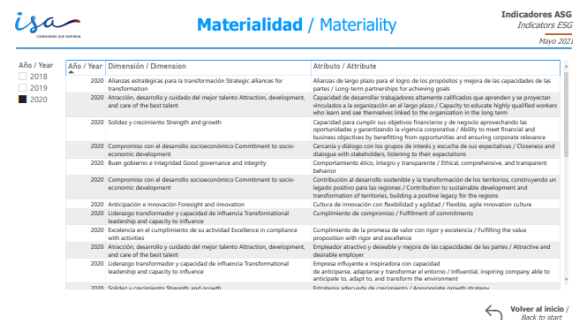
isa
Conexiones que inspiran

Materialidad / Materiality

Indicadores ASG
Indicators ESG
Mayo 2021

Año / Year
2018
2019
2020

| Año / Year | Dimensión / Dimension | Atributo / Attribute |
|---|---|---|
| 2020 | Alianzas estratégicas para la transformación Strategic alliances for transformation | Alianzas de largo plazo para el logro de los propósitos y mejora de las capacidades de las partes / Long-term partnerships for achieving goals |
| 2020 | Atracción, desarrollo y cuidado del mejor talento Attraction, development, and care of the best talent | Capacidad de desarrollar trabajadores altamente calificados que aprenden y se proyectan vinculados a la organización en el largo plazo / Capacity to educate highly qualified workers who learn and see themselves linked to the organization in the long term |
| 2020 | Solidez y crecimiento Strength and growth | Capacidad para cumplir sus objetivos financieros y de negocio aprovechando las oportunidades y garantizando la vigencia corporativa / Ability to meet financial and business objectives by benefitting from opportunities and ensuring corporate relevance |
| 2020 | Compromiso con el desarrollo socioeconómico Commitment to socio-economic development | Cercanía y diálogo con los grupos de interés y escucha de sus expectativas / Closeness and dialogue with stakeholders, listening to their expectations |
| 2020 | Buen gobierno e integridad Good governance and integrity | Comportamiento ético, íntegro y transparente / Ethical, comprehensive, and transparent behavior |
| 2020 | Compromiso con el desarrollo socioeconómico Commitment to socio-economic development | Contribución al desarrollo sostenible y la transformación de los territorios, construyendo un legado positivo para las regiones / Contribution to sustainable development and transformation of territories, building a positive legacy for the regions |
| 2020 | Anticipación e innovación Foresight and innovation | Cultura de innovación con flexibilidad y agilidad / Flexible, agile innovation culture |
| 2020 | Liderazgo transformador y capacidad de influencia Transformational leadership and capacity to influence | Cumplimiento de compromiso / Fulfillment of commitments |
| 2020 | Excelencia en el cumplimiento de su actividad Excellence in compliance with activities | Cumplimiento de la promesa de valor con rigor y excelencia / Fulfilling the value proposition with rigor and excellence |
| 2020 | Atracción, desarrollo y cuidado del mejor talento Attraction, development, and care of the best talent | Empleador atractivo y deseable y mejora de las capacidades de las partes / Attractive and desirable employer |
| 2020 | Liderazgo transformador y capacidad de influencia Transformational leadership and capacity to influence | Empresa influyente e inspiradora con capacidad de anticiparse, adaptarse y transformar el entorno / Influential, inspiring company able to anticipate to, adapt to, and transform the environment |
| 2020 | Solidez y crecimiento Strength and growth | Estrategia adecuada de crecimiento / Appropriate growth strategy |

Volver al inicio /
Back to start